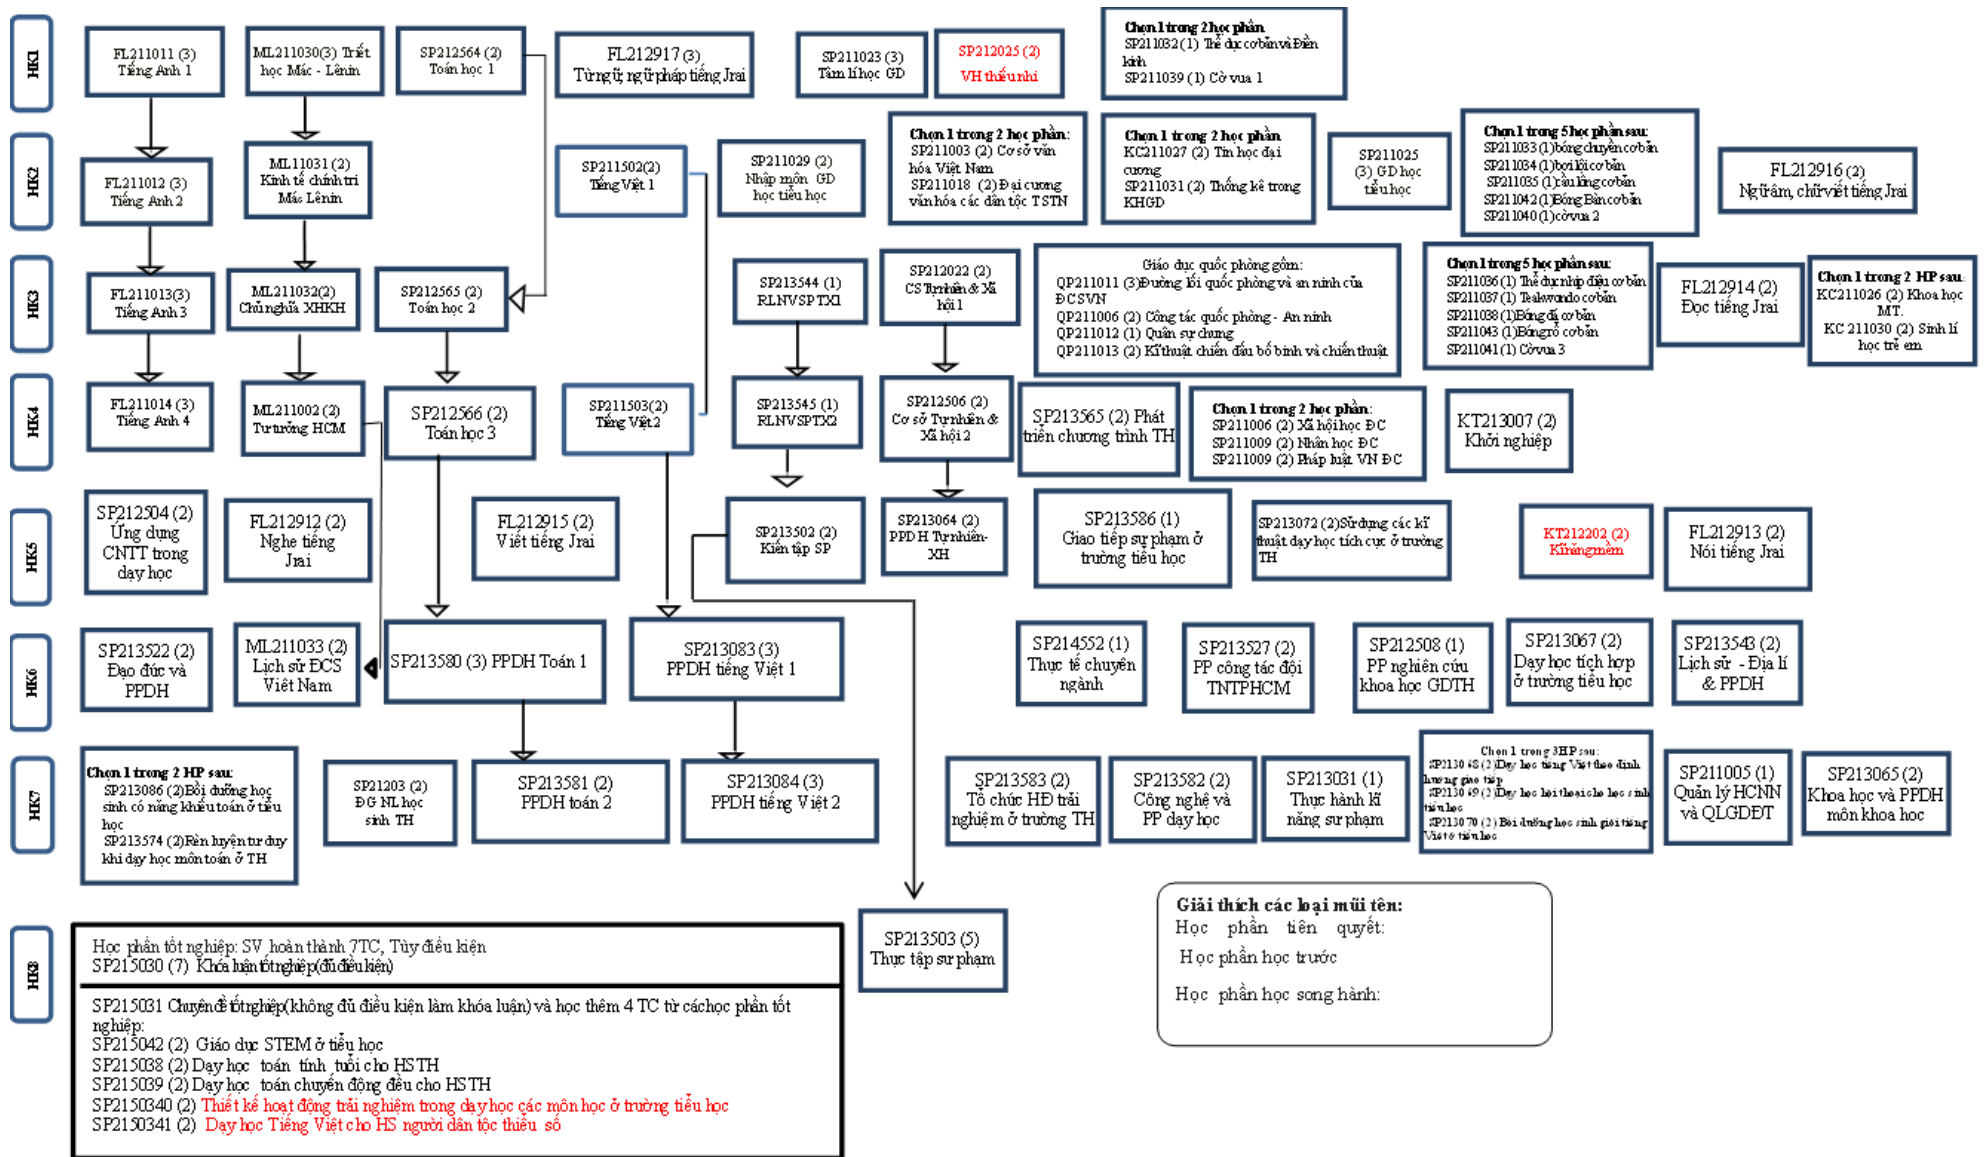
HK1

FL211011 (3) Tiếng Anh 1

ML211030(3) Triết học Mác - Lênin

SP212564 (2) Toán học 1

FL212917 (3) Từ vựng, ngữ pháp tiếng Jrai

SP211023 (3) Tâm lí học GD

SP212025 (2) VH thiếu nhi

Chọn 1 trong 2 học phần SP211032 (1) Thể dục cơ bản và Điền kinh SP211039 (1) Cờ vua 1

HK2

FL211012 (3) Tiếng Anh 2

ML11031 (2) Kinh tế chính trị Mác Lênin

SP211502(2) Tiếng Việt 1

SP211029 (2) Nhập môn GD học tiểu học

Chọn 1 trong 2 học phần: SP211003 (2) Cơ sở văn hóa Việt Nam SP211018 (2) Đại cương văn hóa các dân tộc TSTN

Chọn 1 trong 2 học phần KC211027 (2) Tin học đại cương SP211031 (2) Thống kê trong KHGD

SP211025 (3) GD học tiểu học

Chọn 1 trong 5 học phần sau: SP211033 (1) bóng chuyền cơ bản SP211034 (1) bơi lội cơ bản SP211035 (1) cầu lông cơ bản SP211042 (1) Bóng bàn cơ bản SP211040 (1) cờ vua 2

FL212916 (2) Ngữ âm, chữ viết tiếng Jrai

HK3

FL211013(3) Tiếng Anh 3

ML211032(2) Chủ nghĩa XHKH

SP212565 (2) Toán học 2

SP213544 (1) RLNVSPTX1

SP212022 (2) CS Tự nhiên & Xã hội 1

Giáo dục quốc phòng gồm: QP211011 (3) Đường lối quốc phòng và an ninh của ĐCSVN QP211006 (2) Công tác quốc phòng - An ninh QP211012 (1) Quân sự chung QP211013 (2) Kĩ thuật chiến đấu bộ binh và chiến thuật

Chọn 1 trong 5 học phần sau: SP211036 (1) Thể dục nhịp điệu cơ bản SP211037 (1) Taekwondo cơ bản SP211038 (1) Bóng đá cơ bản SP211043 (1) Bóng rổ cơ bản SP211041 (1) Cờ vua 3

FL212914 (2) Đọc tiếng Jrai

Chọn 1 trong 2 HP sau: KC211026 (2) Khoa học MT. KC 211030 (2) Sinh lí học trẻ em

HK4

FL211014 (3) Tiếng Anh 4

ML211002 (2) Tư tưởng HCM

SP212566 (2) Toán học 3

SP211503(2) Tiếng Việt 2

SP213545 (1) RLNVSPTX2

SP212506 (2) Cơ sở Tự nhiên & Xã hội 2

SP213565 (2) Phát triển chương trình TH

Chọn 1 trong 2 học phần: SP211006 (2) Xã hội học ĐC SP211009 (2) Nhân học ĐC SP211009 (2) Pháp luật VN ĐC

KT213007 (2) Khởi nghiệp

HK5

SP212504 (2) Ứng dụng CNTT trong dạy học

FL212912 (2) Nghe tiếng Jrai

FL212915 (2) Viết tiếng Jrai

SP213502 (2) Kiến tập SP

SP213064 (2) PPDH Tự nhiên-XH

SP213586 (1) Giao tiếp sư phạm ở trường tiểu học

SP213072 (2) Sử dụng các kĩ thuật dạy học tích cực ở trường TH

KT212202 (2) Kĩ năng mềm

FL212913 (2) Nói tiếng Jrai

HK6

SP213522 (2) Đạo đức và PPDH

ML211033 (2) Lịch sử ĐCS Việt Nam

SP213580 (3) PPDH Toán 1

SP213083 (3) PPDH tiếng Việt 1

SP214552 (1) Thực tế chuyên ngành

SP213527 (2) PP công tác đội TNTPHCM

SP212508 (1) PP nghiên cứu khoa học GDTH

SP213067 (2) Dạy học tích hợp ở trường tiểu học

SP213543 (2) Lịch sử - Địa lí & PPDH

HK7

Chọn 1 trong 2 HP sau: SP213086 (2) Bồi dưỡng học sinh có năng khiếu toán ở tiểu học SP213574 (2) Rèn luyện tư duy khi dạy học môn toán ở TH

SP21203 (2) ĐG NL học sinh TH

SP213581 (2) PPDH toán 2

SP213084 (3) PPDH tiếng Việt 2

SP213583 (2) Tổ chức HĐ trải nghiệm ở trường TH

SP213582 (2) Công nghệ và PP dạy học

SP213031 (1) Thực hành kĩ năng sư phạm

Chọn 1 trong 3HP sau: SP2130 68 (2) Dạy học tiếng Việt theo định hướng giao tiếp SP2130 69 (2) Dạy học hội thoại cho học sinh tiểu học SP2130 70 (2) Bồi dưỡng học sinh giỏi tiếng Việt ở tiểu học

SP211005 (1) Quản lý HCNN và QLGDĐT

SP213065 (2) Khoa học và PPDH môn khoa học

HK8

Học phần tốt nghiệp: SV hoàn thành 7TC, Tùy điều kiện
SP215030 (7) Khóa luận tốt nghiệp(đủ điều kiện)

SP215031 Chuyên đề tốt nghiệp(không đủ điều kiện làm khóa luận) và học thêm 4 TC từ các học phần tốt nghiệp:
SP215042 (2) Giáo dục STEM ở tiểu học
SP215038 (2) Dạy học toán tính tuổi cho HSTH
SP215039 (2) Dạy học toán chuyển động đều cho HSTH
SP2150340 (2) Thiết kế hoạt động trải nghiệm trong dạy học các môn học ở trường tiểu học
SP2150341 (2) Dạy học Tiếng Việt cho HS người dân tộc thiểu số

SP213503 (5) Thực tập sư phạm

Giải thích các loại mũi tên:
Học phần tiên quyết:
Học phần học trước
Học phần học song hành: